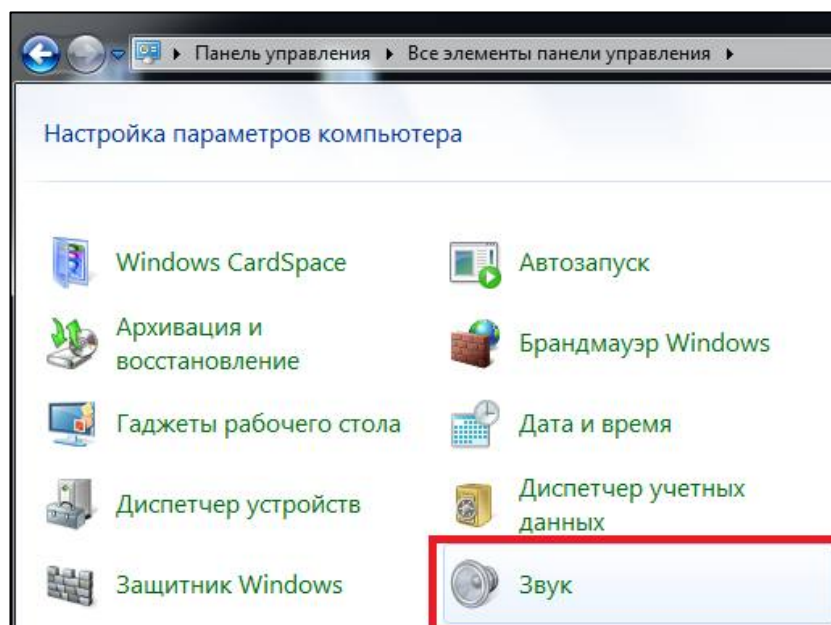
▸ Панель управления ▸ Все элементы панели управления ▸

Настройка параметров компьютера

Windows CardSpace

Архивация и восстановление

Гаджеты рабочего стола

Диспетчер устройств

Защитник Windows

Автозапуск

Брандмауэр Windows

Дата и время

Диспетчер учетных данных

Звук